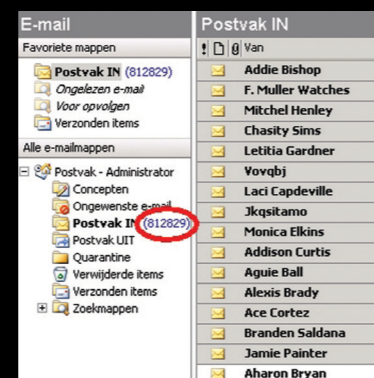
E-mail

Favoriete mappen

Postvak IN (812829)
Ongelezen e-mail
Voor opvolgen
Verzonden items

Alle e-mailmappen

Postvak - Administrator
Concepten
Ongewenste e-mail
Postvak IN (812829)
Postvak UIT
Quarantine
Verwijderde items
Verzonden items
Zoekmappen

Postvak IN

! Van

Addie Bishop
F. Muller Watches
Mitchel Henley
Chasity Sims
Letitia Gardner
Vovqbj
Laci Capdeville
Jkqsitamo
Monica Elkins
Addison Curtis
Aguie Ball
Alexis Brady
Ace Cortez
Branden Saldana
Jamie Painter
Aharon Bryan